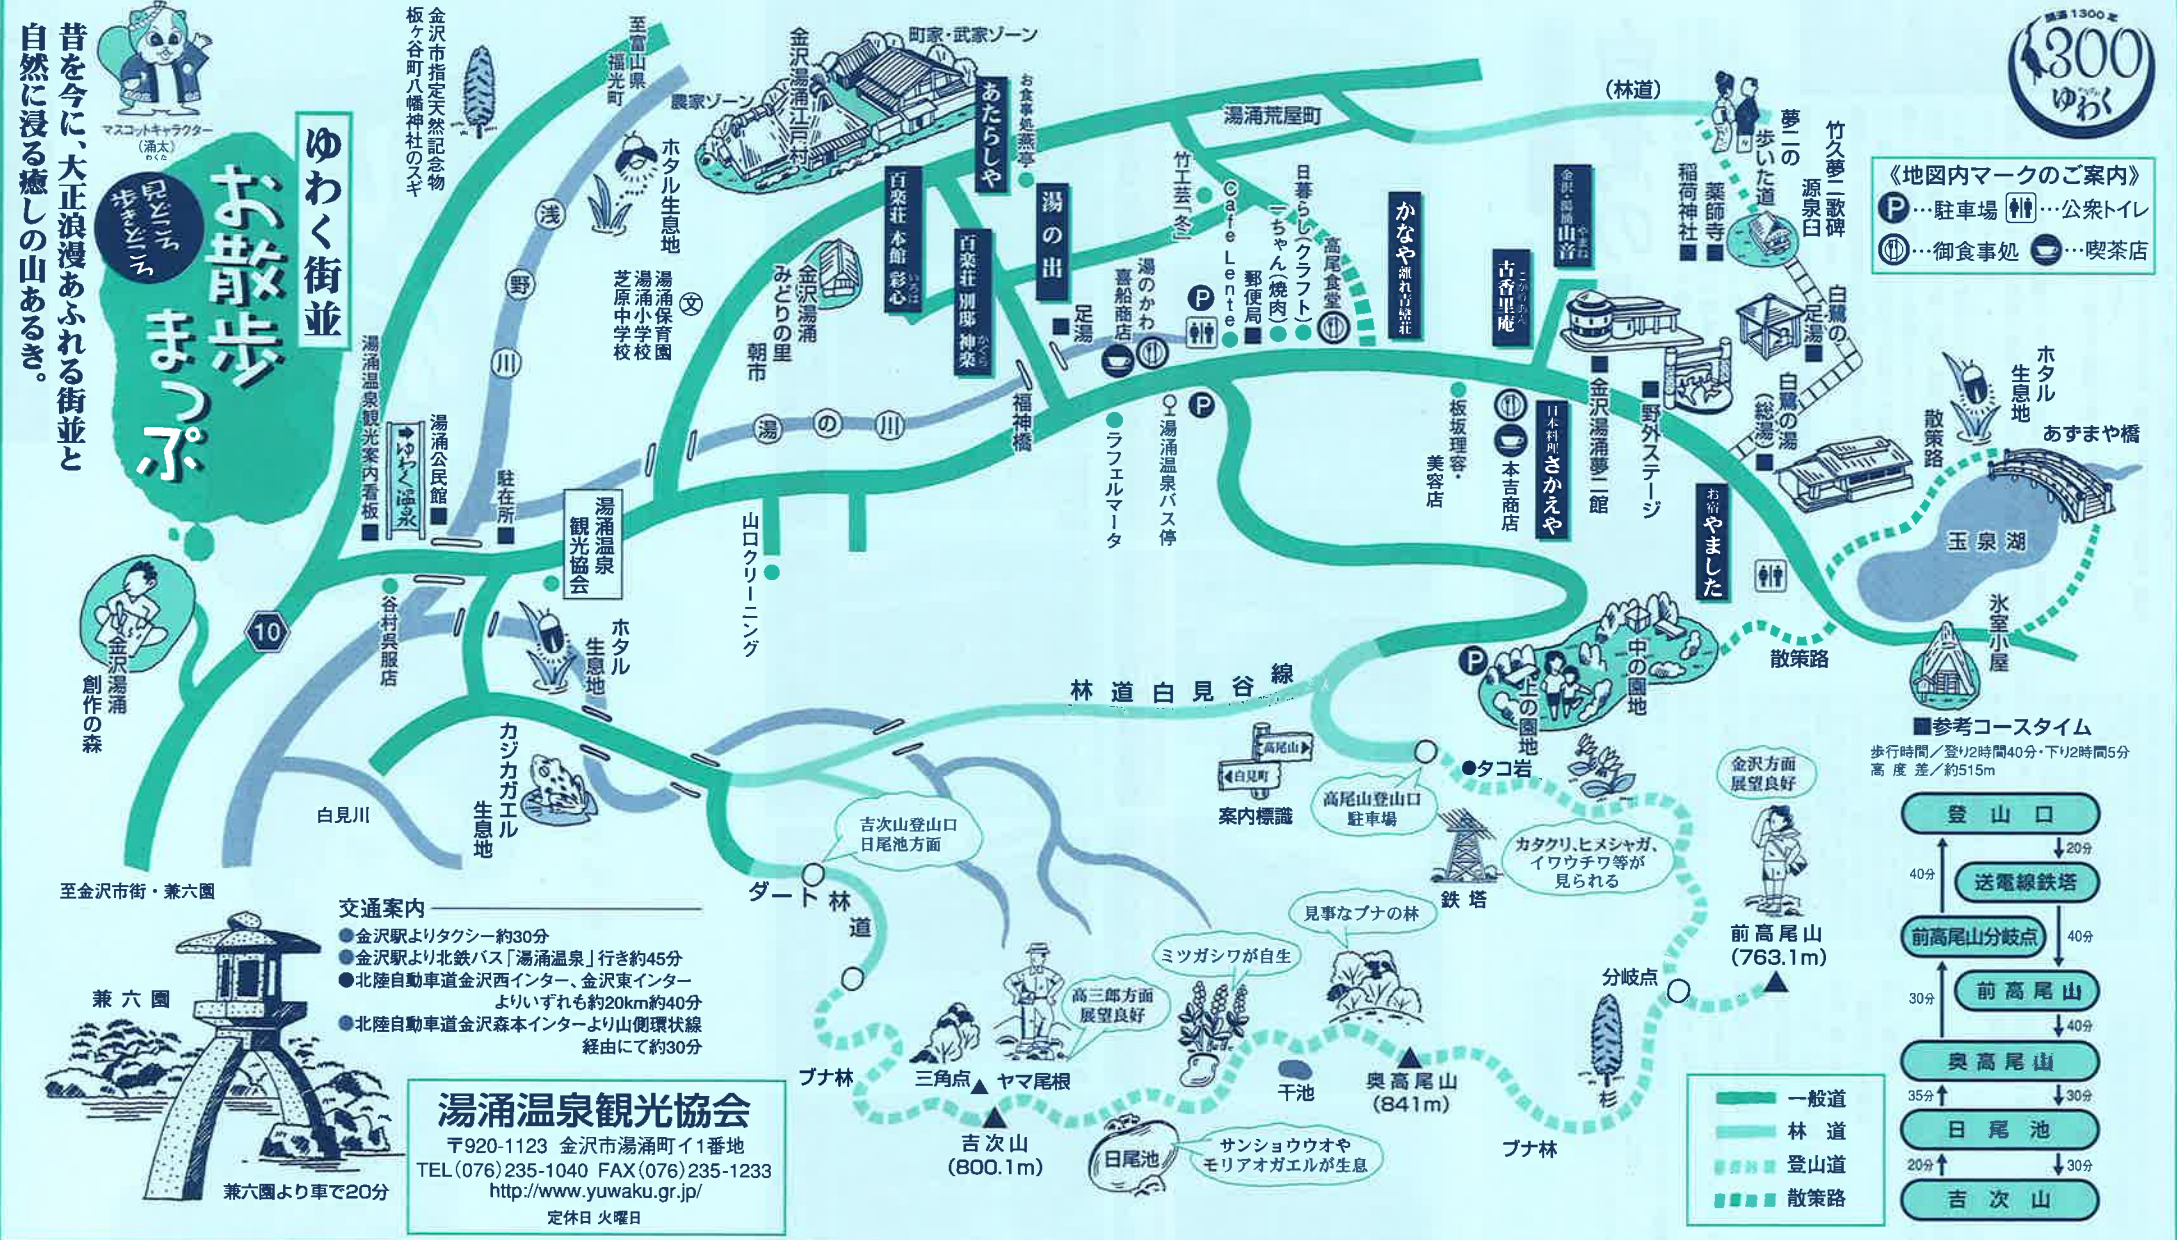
昔を今に、大正浪漫あふれる街並と自然に浸る癒しの山あるき。

マスコットキャラクター（湧太）

ゆわく街並

見どころ歩きどころ

お散歩まっぷ

開湯1300年 300 ゆわく

《地図内マークのご案内》
P…駐車場　…公衆トイレ
…御食事処　…喫茶店

至富山県福光町
金沢市指定天然記念物 板ヶ谷町八幡神社のスギ
農家ゾーン
町家・武家ゾーン
金沢湯涌江戸村
お食事処 燕亭
あたらしや
湯涌荒屋町
（林道）
夢二の歩いた道
竹久夢二歌碑 源泉白
稲荷神社
薬師寺
ホタル生息地
浅野川
湯涌保育園
湯涌小学校
芝原中学校
金沢湯涌みどりの里
朝市
百楽荘 本館 彩心
百楽荘 別邸 神楽
湯の出
竹工芸「冬」
Cafe Lente
日暮らし（クラフト）
一ちゃん（焼肉）
高尾食堂
郵便局
湯のかわ 喜船商店
足湯
かなや 離れ 吉祥荘
古香里庵
金沢・湯涌 山音
白鷺の足湯
白鷺の湯（総湯）
湯の川
福神橋
ラフェルマータ
湯涌温泉バス停
板坂理容・美容店
本吉商店
日本料理 さかえや
金沢湯涌夢二館
野外ステージ
お宿 やました
ホタル生息地
散策路
あずまや橋
玉泉湖
氷室小屋
湯涌温泉観光案内看板
ゆわく温泉
湯涌公民館
駐在所
湯涌温泉観光協会
山口クリーニング
谷村呉服店
ホタル生息地
金沢湯涌創作の森
10
林道白見谷線
中の園地
上の園地
散策路
カジカガエル生息地
白見川
高尾山
白見町
案内標識
高尾山登山口駐車場
タコ岩
金沢方面展望良好
■参考コースタイム
歩行時間／登り2時間40分・下り2時間5分
高度差／約515m
吉次山登山口 日尾池方面
ダート林道
カタクリ、ヒメシャガ、イワウチワ等が見られる
鉄塔
前高尾山（763.1m）
至金沢市街・兼六園
交通案内
●金沢駅よりタクシー約30分
●金沢駅より北鉄バス「湯涌温泉」行き約45分
●北陸自動車道金沢西インター、金沢東インターよりいずれも約20km約40分
●北陸自動車道金沢森本インターより山側環状線経由にて約30分
見事なブナの林
ミツガシワが自生
高三郎方面展望良好
分岐点
兼六園
ブナ林
三角点
ヤマ尾根
吉次山（800.1m）
干池
奥高尾山（841m）
杉
ブナ林
日尾池
サンショウウオやモリアオガエルが生息
兼六園より車で20分
湯涌温泉観光協会
〒920-1123 金沢市湯涌町イ1番地
TEL（076）235-1040 FAX（076）235-1233
http://www.yuwaku.gr.jp/
定休日 火曜日
一般道
林道
登山道
散策路
登山口
20分
40分
送電線鉄塔
40分
前高尾山分岐点
30分
前高尾山
40分
奥高尾山
35分
30分
日尾池
20分
30分
吉次山